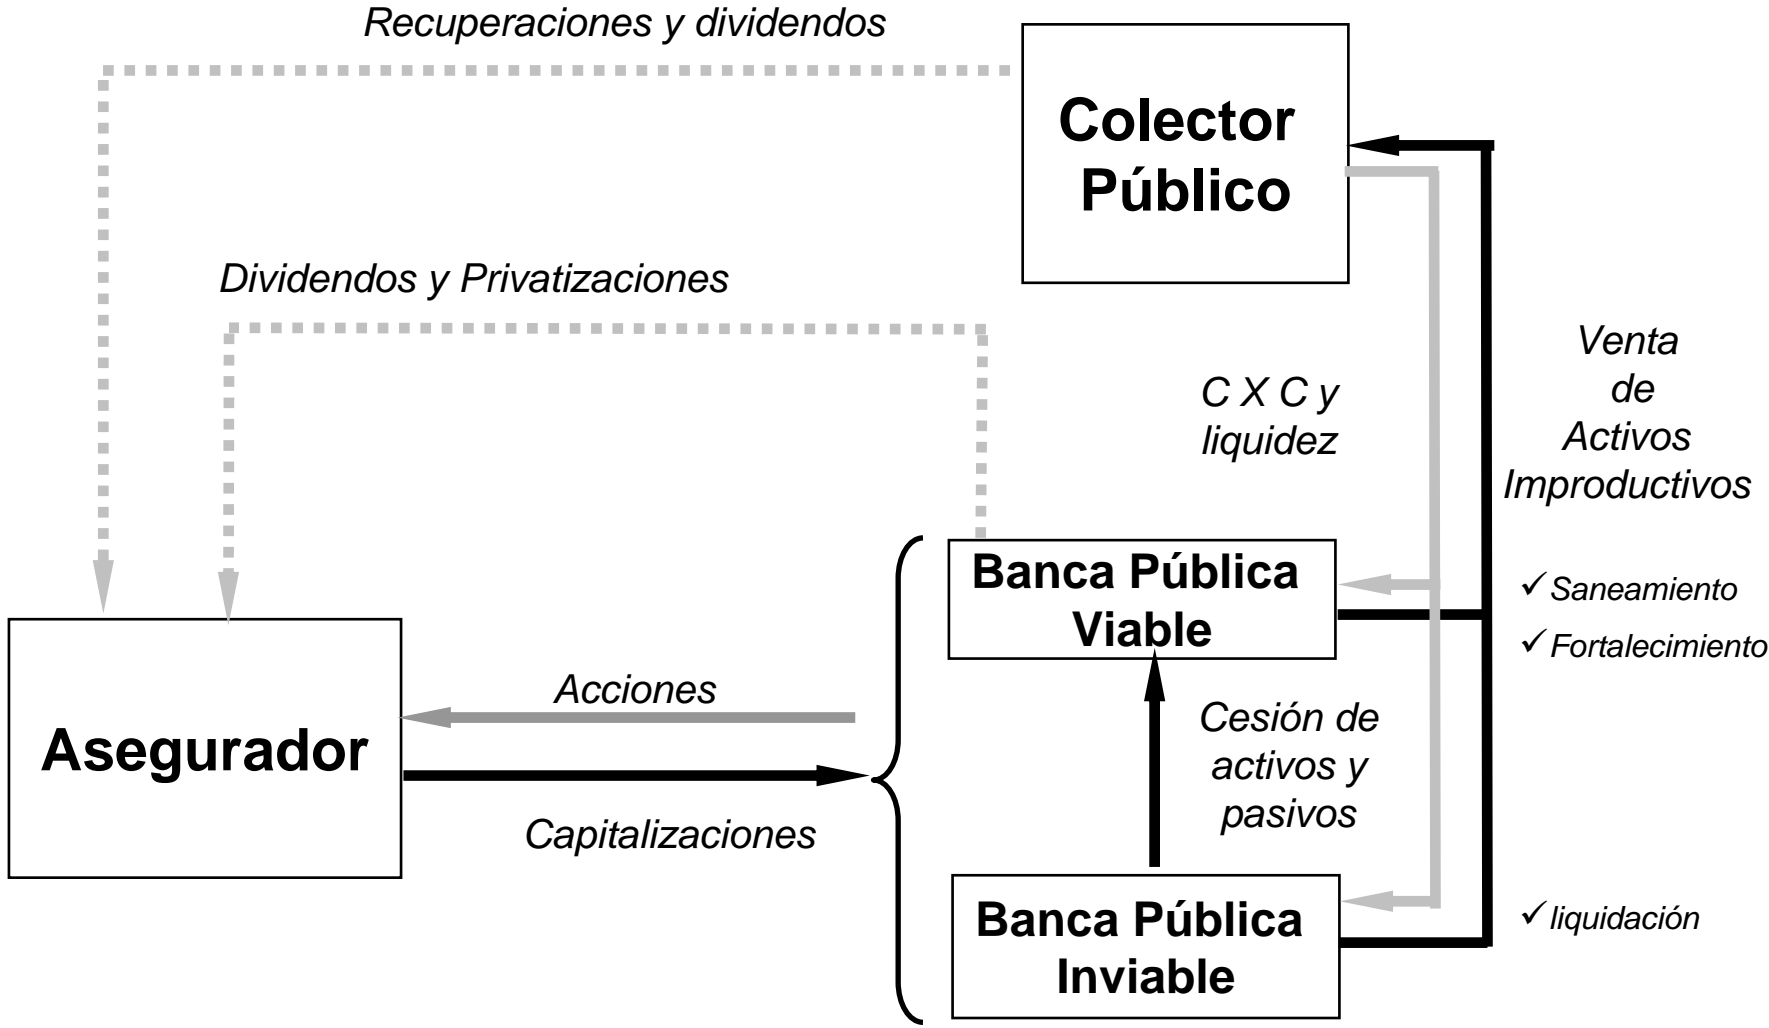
Recuperaciones y dividendos

Colector Público

Dividendos y Privatizaciones

C X C y liquidez

Venta de Activos Improductivos

Banca Pública Viable

✓Saneamiento

✓Fortalecimiento

Acciones

Asegurador

Cesión de activos y pasivos

Capitalizaciones

Banca Pública Inviable

✓liquidación